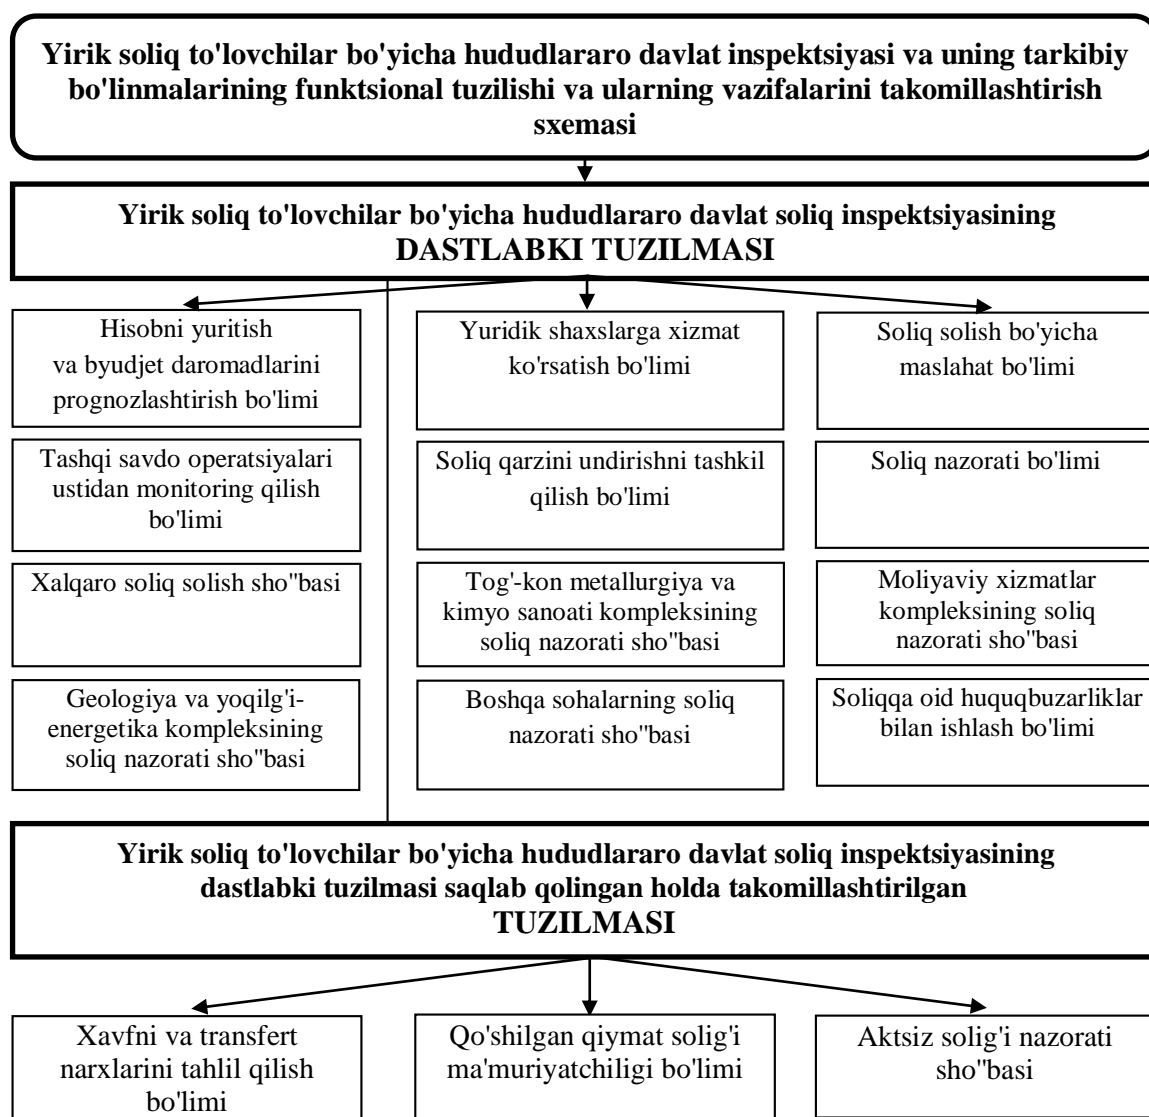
Yirik soliq to'lovchilar bo'yicha hududlararo davlat inspektsiyasi va uning tarkibiy bo'linmalarining funktsional tuzilishi va ularning vazifalarini takomillashtirish sxemasi

Yirik soliq to'lovchilar bo'yicha hududlararo davlat soliq inspektsiyasining DASTLABKI TUZILMASI

Hisobni yuritish va byudjet daromadlarini prognozlashtirish bo'limi

Tashqi savdo operatsiyalari ustidan monitoring qilish bo'limi

Xalqaro soliq solish sho''basi

Geologiya va yoqilg'i-energetika kompleksining soliq nazorati sho''basi

Yuridik shaxslarga xizmat ko'rsatish bo'limi

Soliq qarzini undirishni tashkil qilish bo'limi

Tog'-kon metallurgiya va kimyo sanoati kompleksining soliq nazorati sho''basi

Boshqa sohalarning soliq nazorati sho''basi

Soliq solish bo'yicha maslahat bo'limi

Soliq nazorati bo'limi

Moliyaviy xizmatlar kompleksining soliq nazorati sho''basi

Soliqqa oid huquqbuzarliklar bilan ishlash bo'limi

Yirik soliq to'lovchilar bo'yicha hududlararo davlat soliq inspektsiyasining dastlabki tuzilmasi saqlab qolingan holda takomillashtirilgan TUZILMASI

Xavfni va transfert narxlarini tahlil qilish bo'limi

Qo'shilgan qiymat solig'i ma'muriyatchiligi bo'limi

Aktsiz solig'i nazorati sho''basi